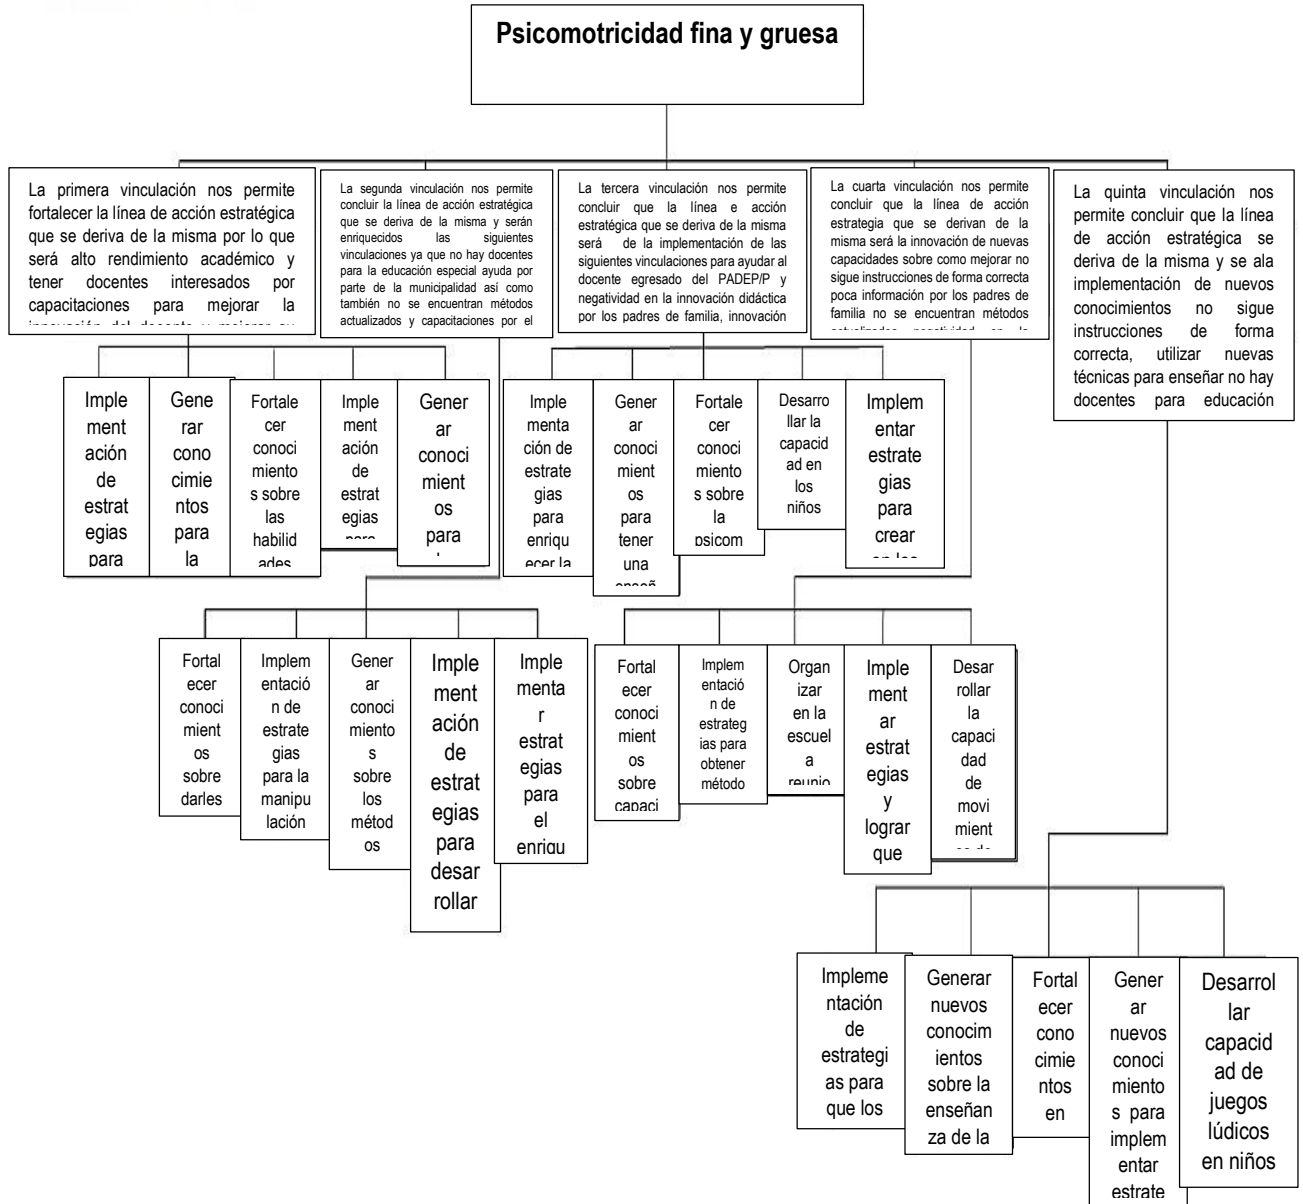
Psicomotricidad fina y gruesa

La primera vinculación nos permite fortalecer la línea de acción estratégica que se deriva de la misma por lo que será alto rendimiento académico y tener docentes interesados por capacitaciones para mejorar la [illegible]

La segunda vinculación nos permite concluir la línea de acción estratégica que se deriva de la misma y serán enriquecidos las siguientes vinculaciones ya que no hay docentes para la educación especial ayuda por parte de la municipalidad así como también no se encuentran métodos actualizados y capacitaciones por el

La tercera vinculación nos permite concluir que la línea e acción estratégica que se deriva de la misma será de la implementación de las siguientes vinculaciones para ayudar al docente egresado del PADEP/P y negatividad en la innovación didáctica por los padres de familia, innovación

La cuarta vinculación nos permite concluir que la línea de acción estrategia que se derivan de la misma será la innovación de nuevas capacidades sobre como mejorar no sigue instrucciones de forma correcta poca información por los padres de familia no se encuentran métodos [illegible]

La quinta vinculación nos permite concluir que la línea de acción estratégica se deriva de la misma y se ala implementación de nuevos conocimientos no sigue instrucciones de forma correcta, utilizar nuevas técnicas para enseñar no hay docentes para educación

Implementación de estrategias para

Generar conocimientos para la

Fortalecer conocimientos sobre las habilidades

Implementación de estrategias para

Generar conocimientos para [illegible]

Implementación de estrategias para enriquecer la

Generar conocimientos para tener una enseñ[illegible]

Fortalecer conocimientos sobre la psicom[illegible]

Desarrollar la capacidad en los niños

Implementar estrategias para crear en los

Fortalecer conocimientos sobre darles

Implementación de estrategias para la manipulación

Generar conocimientos sobre los métodos

Implementación de estrategias para desarrollar

Implementar estrategias para el enriqu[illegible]

Fortalecer conocimientos sobre capaci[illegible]

Implementación de estrategias para obtener método

Organizar en la escuela reunio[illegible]

Implementar estrategias y lograr que

Desarrollar la capacidad de movimient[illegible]

Implementación de estrategias para que los

Generar nuevos conocimientos sobre la enseñanza de la

Fortalecer conocimientos en

Generar nuevos conocimientos para implementar estrate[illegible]

Desarrollar capacidad de juegos lúdicos en niños